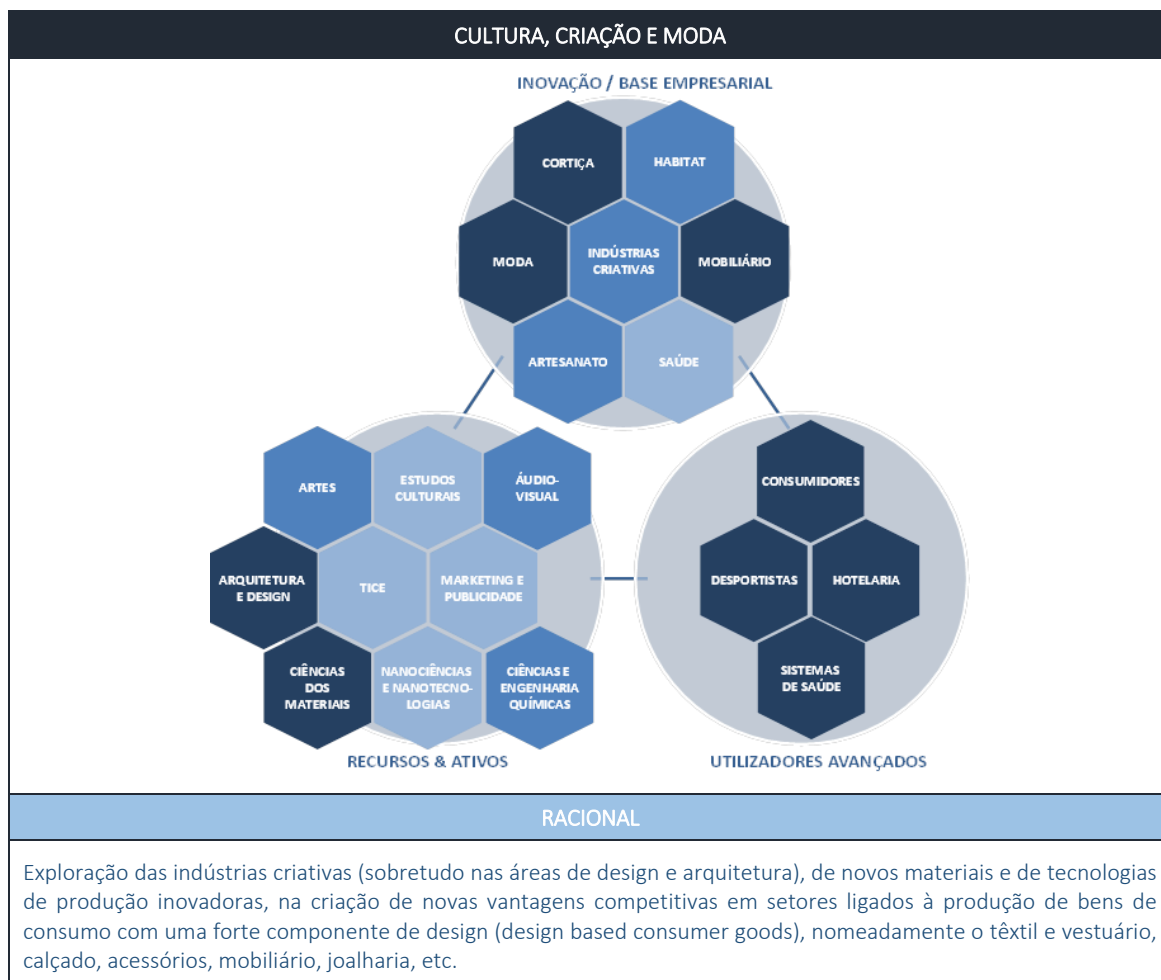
CULTURA, CRIAÇÃO E MODA

INOVAÇÃO / BASE EMPRESARIAL

CORTIÇA

HABITAT

MODA

INDÚSTRIAS CRIATIVAS

MOBILIÁRIO

ARTESANATO

SAÚDE

ARTES

ESTUDOS CULTURAIS

ÁUDIO-VISUAL

ARQUITETURA E DESIGN

TICE

MARKETING E PUBLICIDADE

CIÊNCIAS DOS MATERIAIS

NANOCIÊNCIAS E NANOTECNOLOGIAS

CIÊNCIAS E ENGENHARIA QUÍMICAS

RECURSOS & ATIVOS

CONSUMIDORES

DESPORTISTAS

HOTELARIA

SISTEMAS DE SAÚDE

UTILIZADORES AVANÇADOS

RACIONAL

Exploração das indústrias criativas (sobretudo nas áreas de design e arquitetura), de novos materiais e de tecnologias de produção inovadoras, na criação de novas vantagens competitivas em setores ligados à produção de bens de consumo com uma forte componente de design (design based consumer goods), nomeadamente o têxtil e vestuário, calçado, acessórios, mobiliário, joalharia, etc.